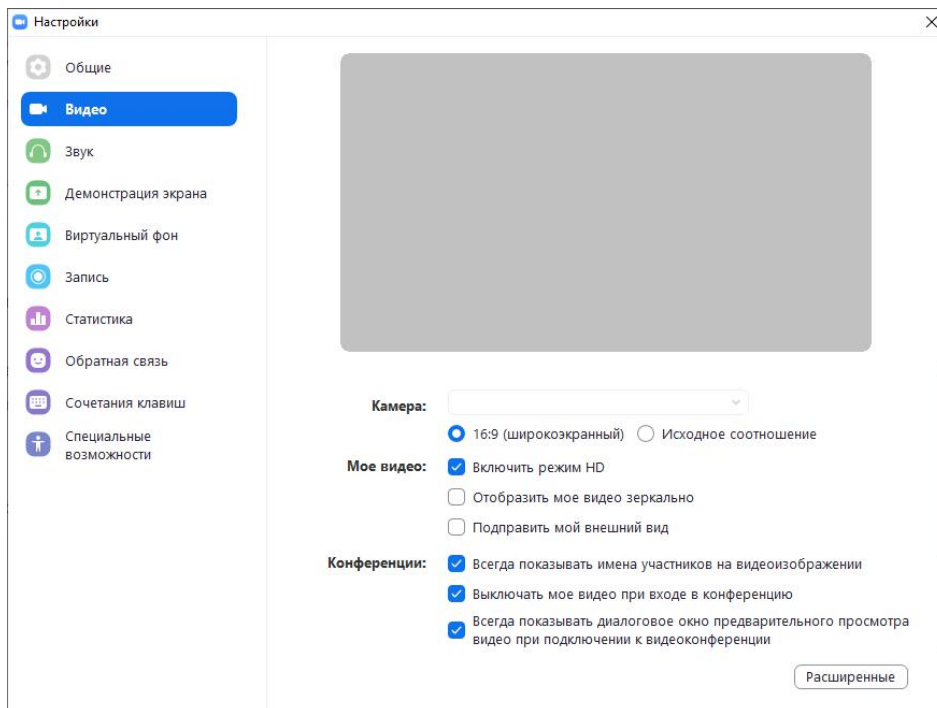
Настройки

Общие
Видео
Звук
Демонстрация экрана
Виртуальный фон
Запись
Статистика
Обратная связь
Сочетания клавиш
Специальные возможности

Камера:
16:9 (широкоэкранный) Исходное соотношение
Мое видео: Включить режим HD
Отобразить мое видео зеркально
Подправить мой внешний вид
Конференции: Всегда показывать имена участников на видеоизображении
Выключать мое видео при входе в конференцию
Всегда показывать диалоговое окно предварительного просмотра видео при подключении к видеоконференции

Расширенные